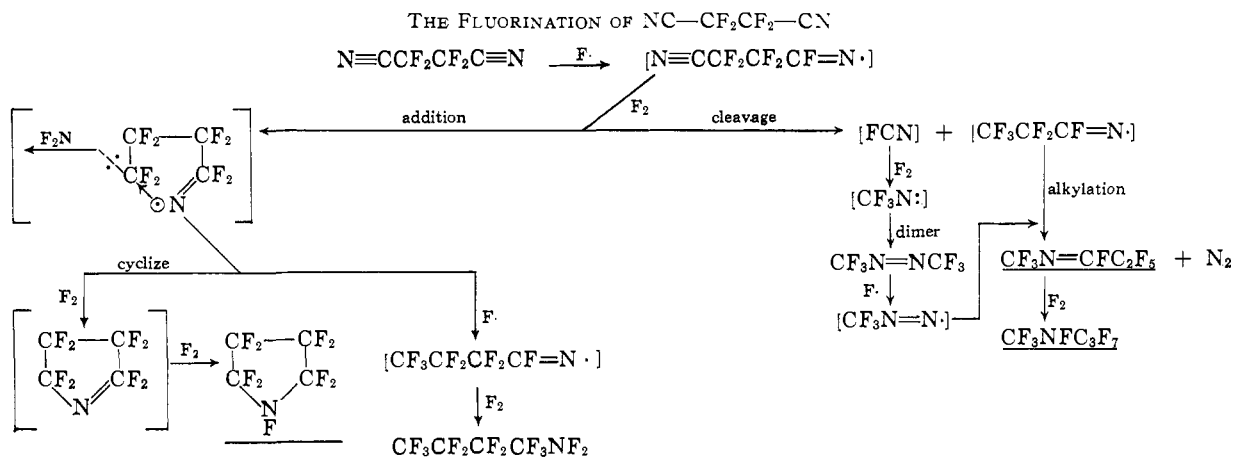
THE FLUORINATION OF NC—CF$_2$CF$_2$—CN

N≡CCF$_2$CF$_2$C≡N $\xrightarrow{F\cdot}$ [N≡CCF$_2$CF$_2$CF=N·]

F$_2$

addition

cleavage

F$_2$N

CF$_2$—CF$_2$

CF$_2$

CF$_2$

N

[FCN] + [CF$_3$CF$_2$CF=N·]

F$_2$

[CF$_3$N:]

dimer

CF$_3$N=NCF$_3$

F·

[CF$_3$N=N·]

alkylation

CF$_3$N=CFC$_2$F$_5$ + N$_2$

F$_2$

CF$_3$NFC$_3$F$_7$

cyclize

F$_2$

CF$_2$—CF$_2$

CF$_2$ CF$_2$

N

F$_2$

CF$_2$—CF$_2$

CF$_2$ CF$_2$

N

F

F·

[CF$_3$CF$_2$CF$_2$CF=N·]

F$_2$

CF$_3$CF$_2$CF$_2$CF$_3$NF$_2$